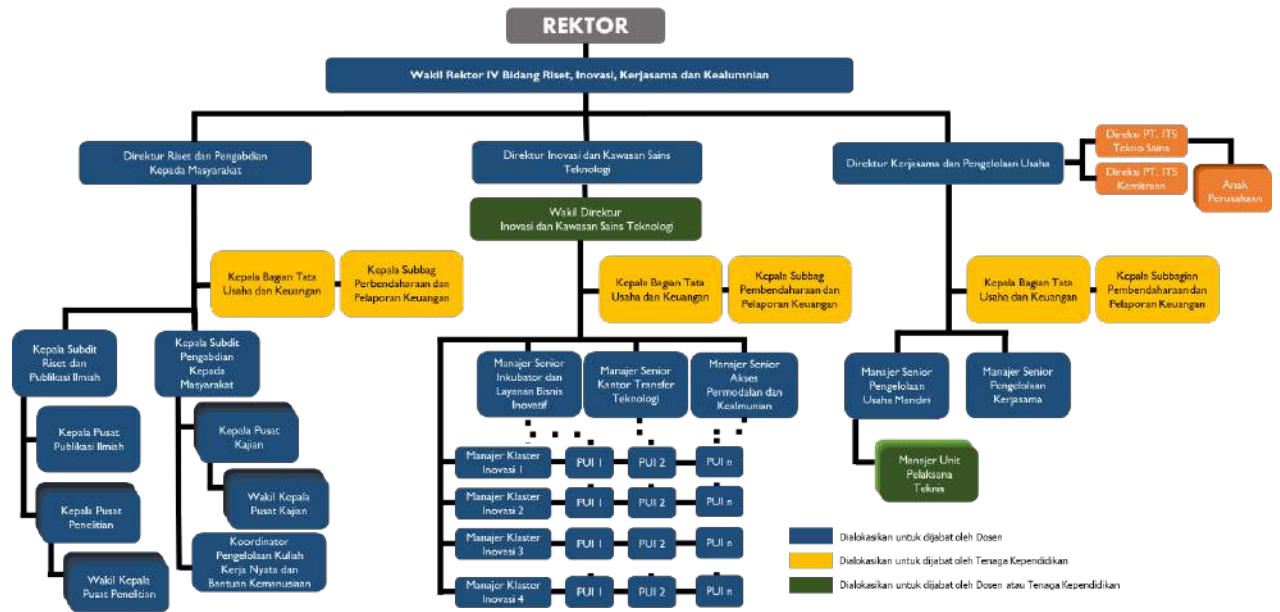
REKTOR

Wakil Rektor IV Bidang Riset, Inovasi, Kerjasama dan Kealumnian

Direktur Riset dan Pengabdian Kepada Masyarakat

Direktur Inovasi dan Kawasan Sains Teknologi

Direktur Kerjasama dan Pengelolaan Usaha

Direksi PT. ITS Tekno Sains

Direksi PT. ITS Kemitraan

Anak Perusahaan

Wakil Direktur Inovasi dan Kawasan Sains Teknologi

Kepala Bagian Tata Usaha dan Keuangan

Kepala Subbag Perbendaharaan dan Pelaporan Keuangan

Kepala Bagian Tata Usaha dan Keuangan

Kepala Subbag Pembendaharaan dan Pelaporan Keuangan

Kepala Bagian Tata Usaha dan Keuangan

Kepala Subbagian Pembendaharaan dan Pelaporan Keuangan

Kepala Subdit Riset dan Publikasi Ilmiah

Kepala Subdit Pengabdian Kepada Masyarakat

Kepala Pusat Publikasi Ilmiah

Kepala Pusat Kajian

Wakil Kepala Pusat Kajian

Kepala Pusat Penelitian

Wakil Kepala Pusat Penelitian

Koordinator Pengelolaan Kuliah Kerja Nyata dan Bantuan Kemanusiaan

Manajer Senior Inkubator dan Layanan Bisnis Inovatif

Manajer Senior Kantor Transfer Teknologi

Manajer Senior Akses Permodalan dan Kealumnian

Manajer Klaster Inovasi 1

PUI 1

PUI 2

PUI n

Manajer Klaster Inovasi 2

PUI 1

PUI 2

PUI n

Manajer Klaster Inovasi 3

PUI 1

PUI 2

PUI n

Manajer Klaster Inovasi 4

PUI 1

PUI 2

PUI n

Manajer Senior Pengelolaan Usaha Mandiri

Manajer Senior Pengelolaan Kerjasama

Manajer Unit Pelaksana Teknis

Dialokasikan untuk dijabat oleh Dosen

Dialokasikan untuk dijabat oleh Tenaga Kependidikan

Dialokasikan untuk dijabat oleh Dosen atau Tenaga Kependidikan